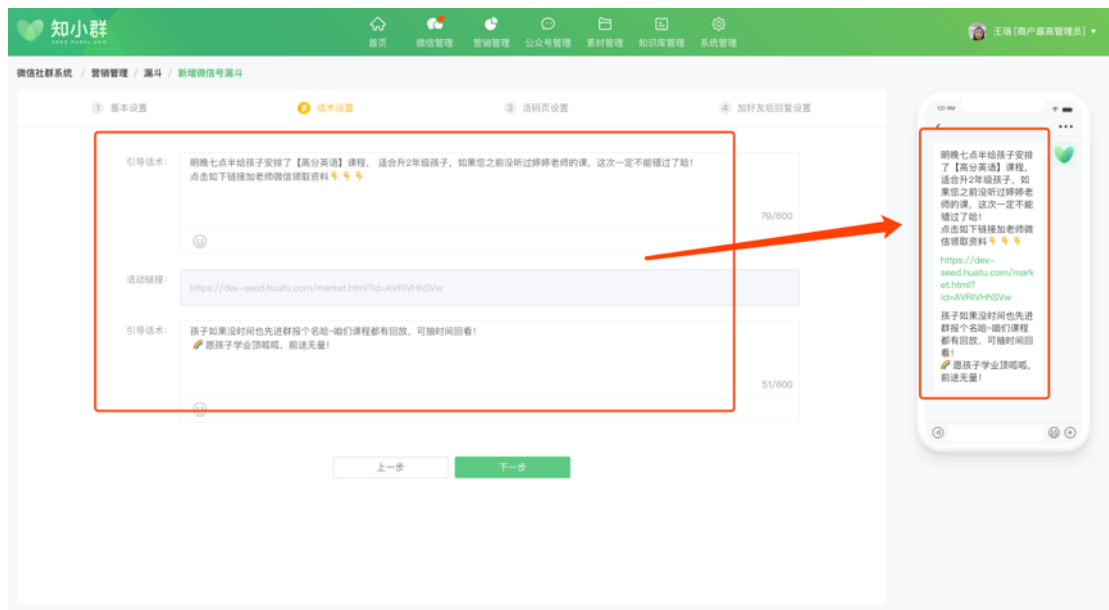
知小群
seed.huatu.com

首页 微信管理 营销管理 公众号管理 素材管理 知识库管理 系统管理

王瑞[商户最高管理员]

微信社群系统 / 营销管理 / 漏斗 / 新增微信号漏斗

1 基本设置 2 话术设置 3 活码页设置 4 加好友后回复设置

引导话术：
明晚七点半给孩子安排了【高分英语】课程， 适合升2年级孩子，如果您之前没听过婷婷老师的课，这次一定不能错过了哈！
点击如下链接加老师微信领取资料👇👇👇
79/600

活动链接：
https://dev-seed.huatu.com/market.html?id=AVRIVHhSVw

引导话术：
孩子如果没时间也先进群报个名哈~咱们课程都有回放，可抽时间回看！
🌈愿孩子学业顶呱呱，前途无量！
51/600

上一步 下一步

12:41 AM

明晚七点半给孩子安排了【高分英语】课程，适合升2年级孩子，如果您之前没听过婷婷老师的课，这次一定不能错过了哈！
点击如下链接加老师微信领取资料👇👇👇

https://dev-seed.huatu.com/market.html?id=AVRIVHhSVw

孩子如果没时间也先进群报个名哈~咱们课程都有回放，可抽时间回看！
🌈愿孩子学业顶呱呱，前途无量！